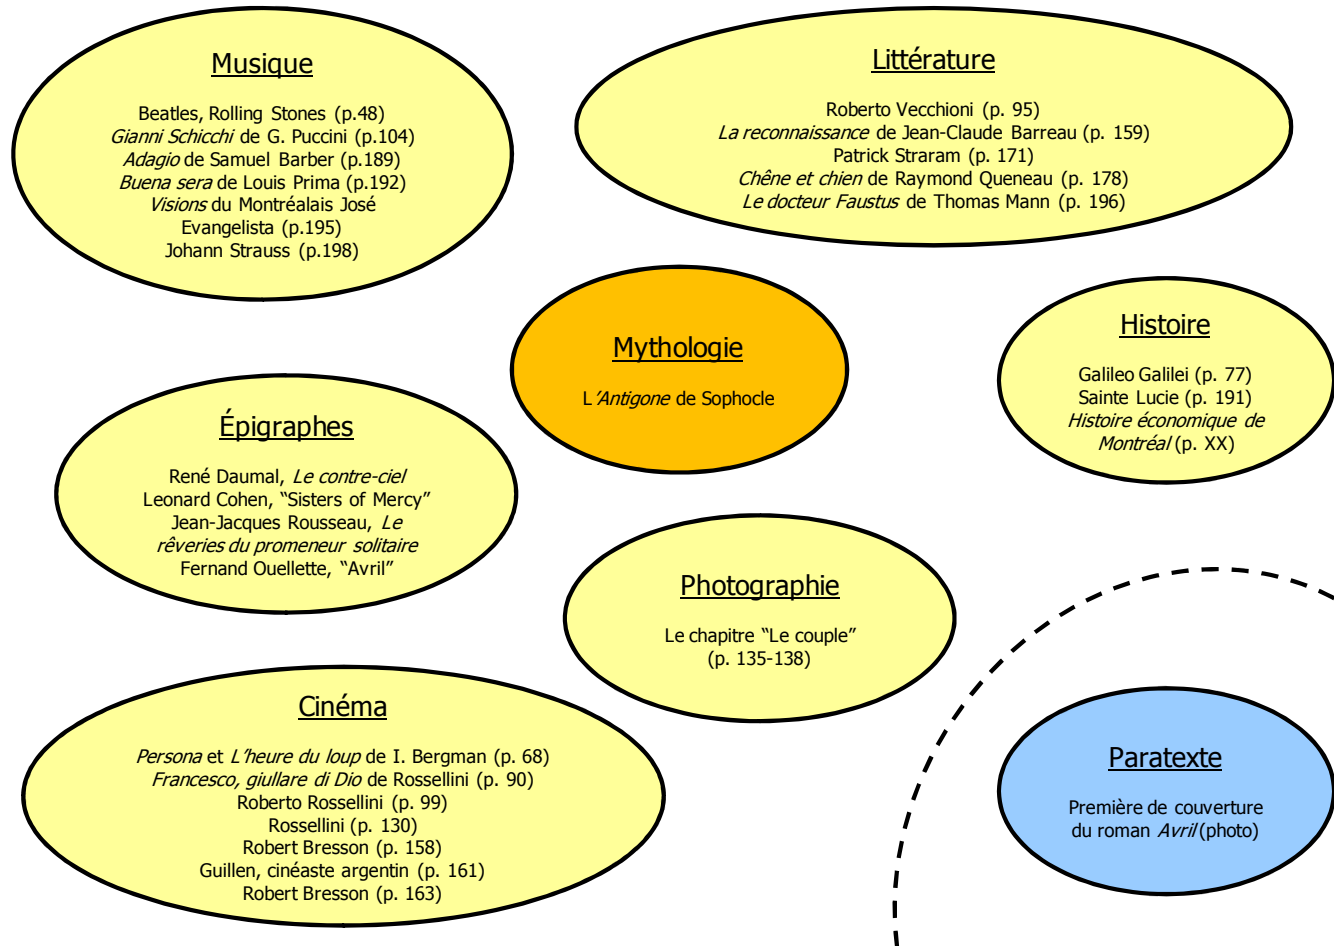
Musique

Beatles, Rolling Stones (p.48)
*Gianni Schicchi* de G. Puccini (p.104)
*Adagio* de Samuel Barber (p.189)
*Buena sera* de Louis Prima (p.192)
*Visions* du Montréalais José Evangelista (p.195)
Johann Strauss (p.198)

Littérature

Roberto Vecchioni (p. 95)
*La reconnaissance* de Jean-Claude Barreau (p. 159)
Patrick Straram (p. 171)
*Chêne et chien* de Raymond Queneau (p. 178)
*Le docteur Faustus* de Thomas Mann (p. 196)

Mythologie

L'*Antigone* de Sophocle

Histoire

Galileo Galilei (p. 77)
Sainte Lucie (p. 191)
*Histoire économique de Montréal* (p. XX)

Épigraphes

René Daumal, *Le contre-ciel*
Leonard Cohen, "Sisters of Mercy"
Jean-Jacques Rousseau, *Le rêveries du promeneur solitaire*
Fernand Ouellette, "Avril"

Photographie

Le chapitre "Le couple" (p. 135-138)

Cinéma

*Persona* et *L'heure du loup* de I. Bergman (p. 68)
*Francesco, giullare di Dio* de Rossellini (p. 90)
Roberto Rossellini (p. 99)
Rossellini (p. 130)
Robert Bresson (p. 158)
Guillen, cinéaste argentin (p. 161)
Robert Bresson (p. 163)

Paratexte

Première de couverture du roman *Avril* (photo)